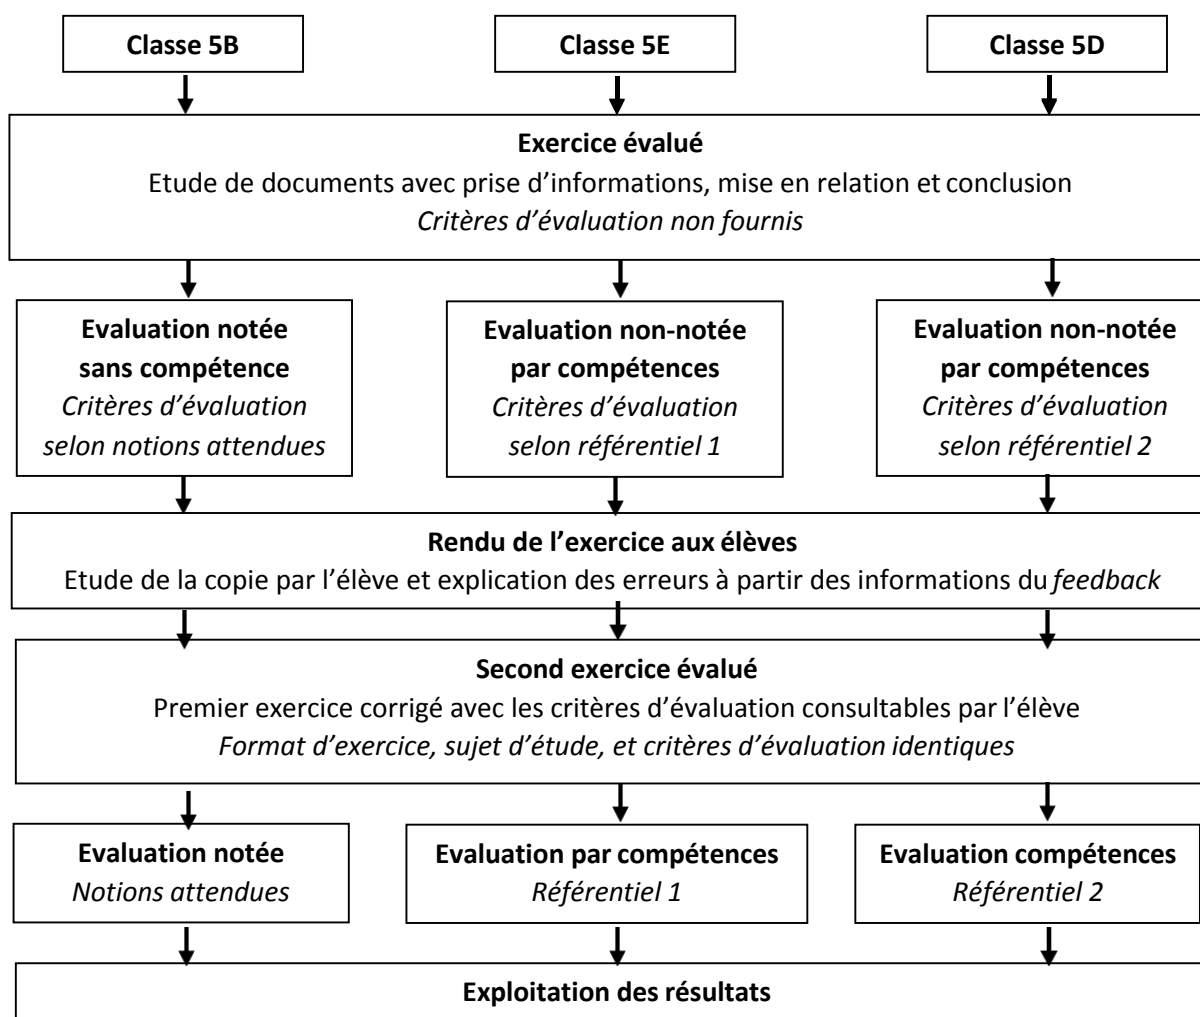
Classe 5B

Classe 5E

Classe 5D

Exercice évalué
Etude de documents avec prise d'informations, mise en relation et conclusion
*Critères d'évaluation non fournis*

Evaluation notée sans compétence
*Critères d'évaluation selon notions attendues*

Evaluation non-notée par compétences
*Critères d'évaluation selon référentiel 1*

Evaluation non-notée par compétences
*Critères d'évaluation selon référentiel 2*

Rendu de l'exercice aux élèves
Etude de la copie par l'élève et explication des erreurs à partir des informations du *feedback*

Second exercice évalué
Premier exercice corrigé avec les critères d'évaluation consultables par l'élève
*Format d'exercice, sujet d'étude, et critères d'évaluation identiques*

Evaluation notée
*Notions attendues*

Evaluation par compétences
*Référentiel 1*

Evaluation compétences
*Référentiel 2*

Exploitation des résultats